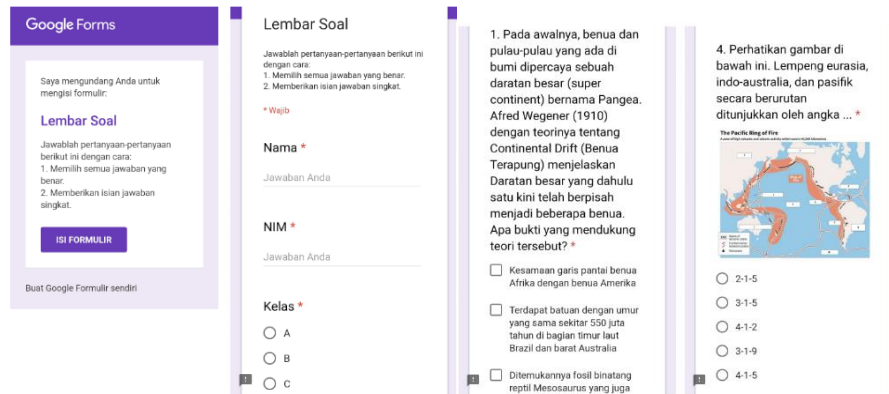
Google Forms

Saya mengundang Anda untuk mengisi formulir:

Lembar Soal

Jawablah pertanyaan-pertanyaan berikut ini dengan cara:
1. Memilih semua jawaban yang benar.
2. Memberikan isian jawaban singkat.

ISI FORMULIR

Buat Google Formulir sendiri

Lembar Soal

Jawablah pertanyaan-pertanyaan berikut ini dengan cara:
1. Memilih semua jawaban yang benar.
2. Memberikan isian jawaban singkat.

* Wajib

Nama *

Jawaban Anda

NIM *

Jawaban Anda

Kelas *

A

B

C

1. Pada awalnya, benua dan pulau-pulau yang ada di bumi dipercaya sebuah daratan besar (super continent) bernama Pangea. Afred Wegener (1910) dengan teorinya tentang Continental Drift (Benua Terapung) menjelaskan Daratan besar yang dahulu satu kini telah berpisah menjadi beberapa benua. Apa bukti yang mendukung teori tersebut? *

Kesamaan garis pantai benua Afrika dengan benua Amerika

Terdapat batuan dengan umur yang sama sekitar 550 juta tahun di bagian timur laut Brazil dan barat Australia

Ditemukannya fosil binatang reptil Mesosaurus yang juga

4. Perhatikan gambar di bawah ini. Lempeng eurasia, indo-australia, dan pasifik secara berurutan ditunjukkan oleh angka ... *

The Pacific Ring of Fire

2-1-5

3-1-5

4-1-2

3-1-9

4-1-5